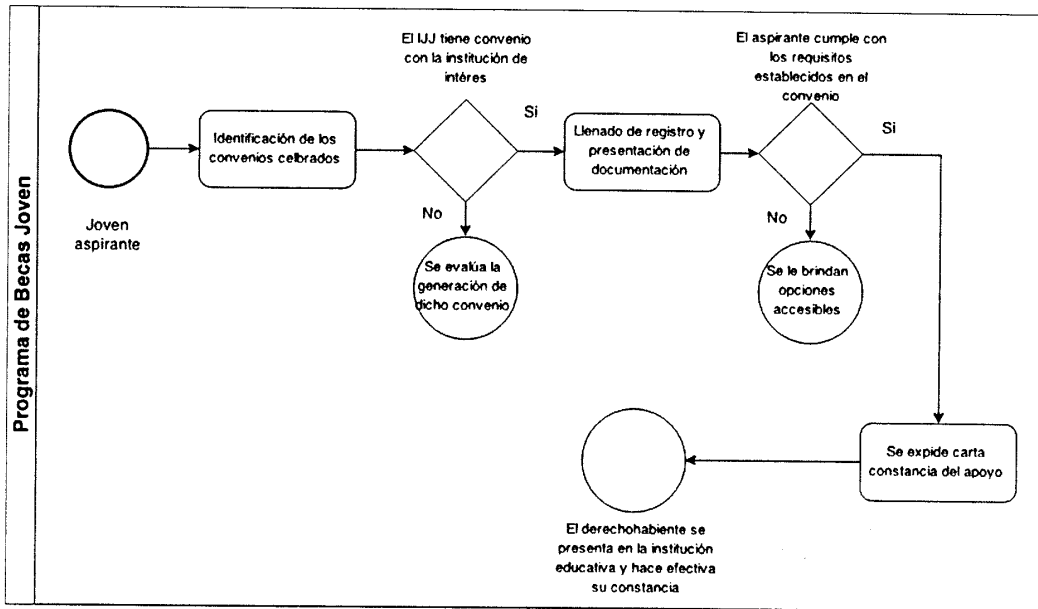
Programa de Becas Joven

Joven aspirante

Identificación de los convenios celbrados

El IJJ tiene convenio con la institución de intéres

Si

No

Se evalúa la generación de dicho convenio

Llenado de registro y presentación de documentación

El aspirante cumple con los requisitos establecidos en el convenio

Si

No

Se le brindan opciones accesibles

Se expide carta constancia del apoyo

El derechohabiente se presenta en la institución educativa y hace efectiva su constancia